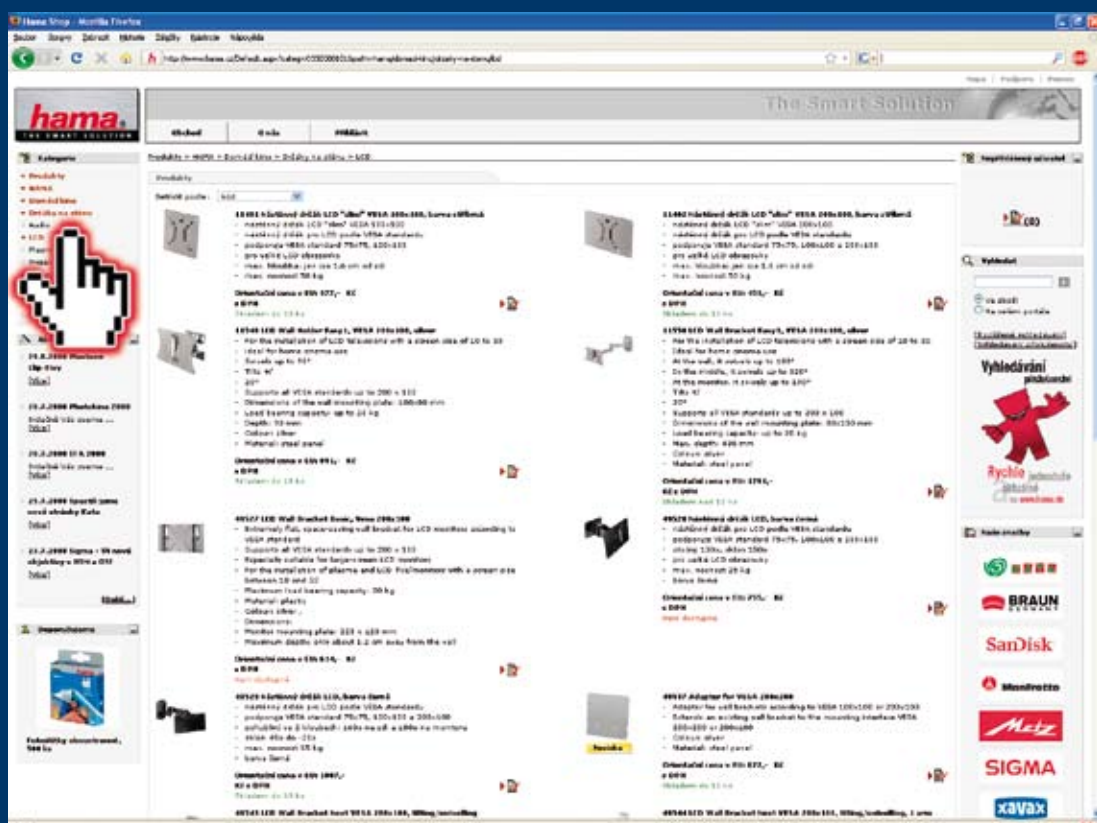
Hama Shop - Mozilla Firefox

Soubor Úpravy Zobrazit Historie Záložky Nástroje Nápověda

hama. THE SMART SOLUTION

The Smart Solution

Obchod | O nás | Příslušenství

Kategorie

Produkty > HAMA > Domácí kino > Držáky na stěnu > LCD

Produkty

Seřadit podle:

Vyhledávání

SanDisk

BRAUN

Manfrotto

Metz

SIGMA

xavax

Vyhledávání

Rychle

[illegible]